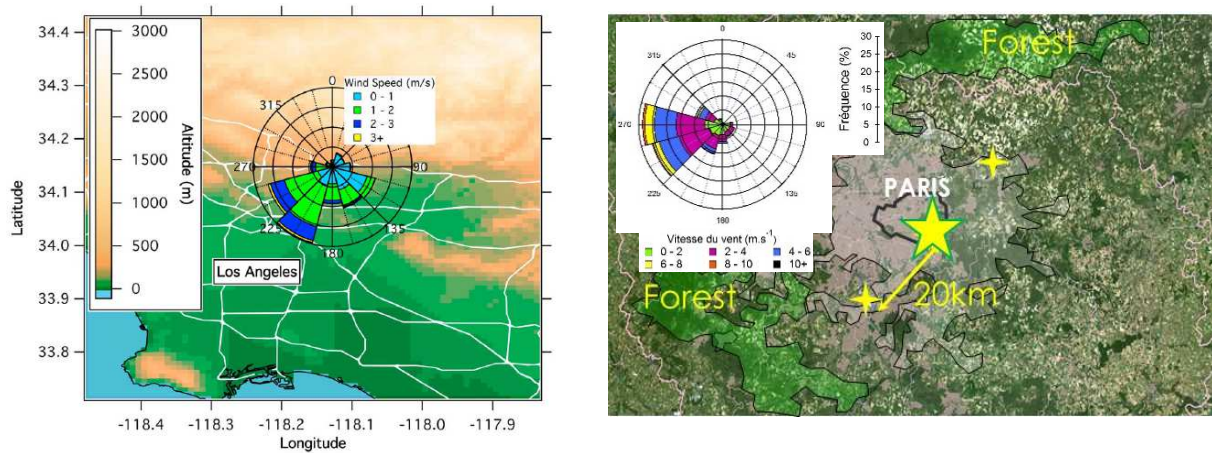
34.4
34.3
34.2
34.1
34.0
33.9
33.8
Latitude
-118.4
-118.3
-118.2
-118.1
-118.0
-117.9
Longitude
3000
2500
2000
1500
1000
500
0
Altitude (m)
0
315
270
225
180
135
90
Wind Speed (m/s)
0 - 1
1 - 2
2 - 3
3+
Los Angeles

0
45
90
135
180
225
270
315
30
25
20
15
10
5
0
Fréquence (%)
Vitesse du vent (m.s$^{-1}$)
0 - 2
2 - 4
4 - 6
6 - 8
8 - 10
10+
Forest
PARIS
Forest
20km